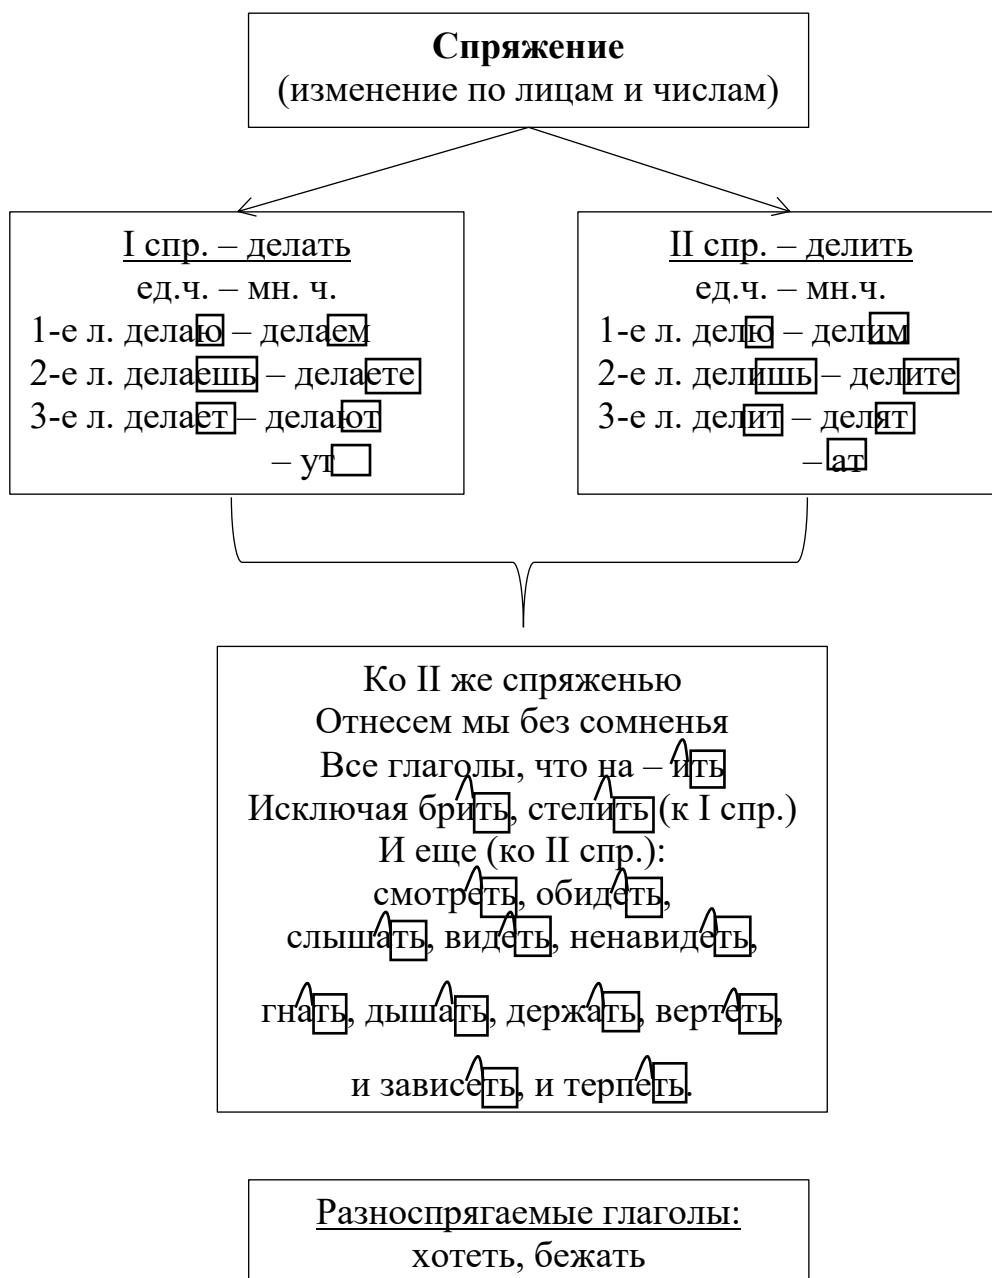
**Спряжение**
(изменение по лицам и числам)

I спр. – делать
ед.ч. – мн. ч.
1-е л. делаю – делаем
2-е л. делаешь – делаете
3-е л. делает – делают
– ут

II спр. – делить
ед.ч. – мн.ч.
1-е л. делю – делим
2-е л. делишь – делите
3-е л. делит – делят
– ат

Ко II же спряженью
Отнесем мы без сомненья
Все глаголы, что на – ить
Исключая брить, стелить (к I спр.)
И еще (ко II спр.):
смотреть, обидеть,
слышать, видеть, ненавидеть,
гнать, дышать, держать, вертеть,
и зависеть, и терпеть.

Разноспрягаемые глаголы:
хотеть, бежать